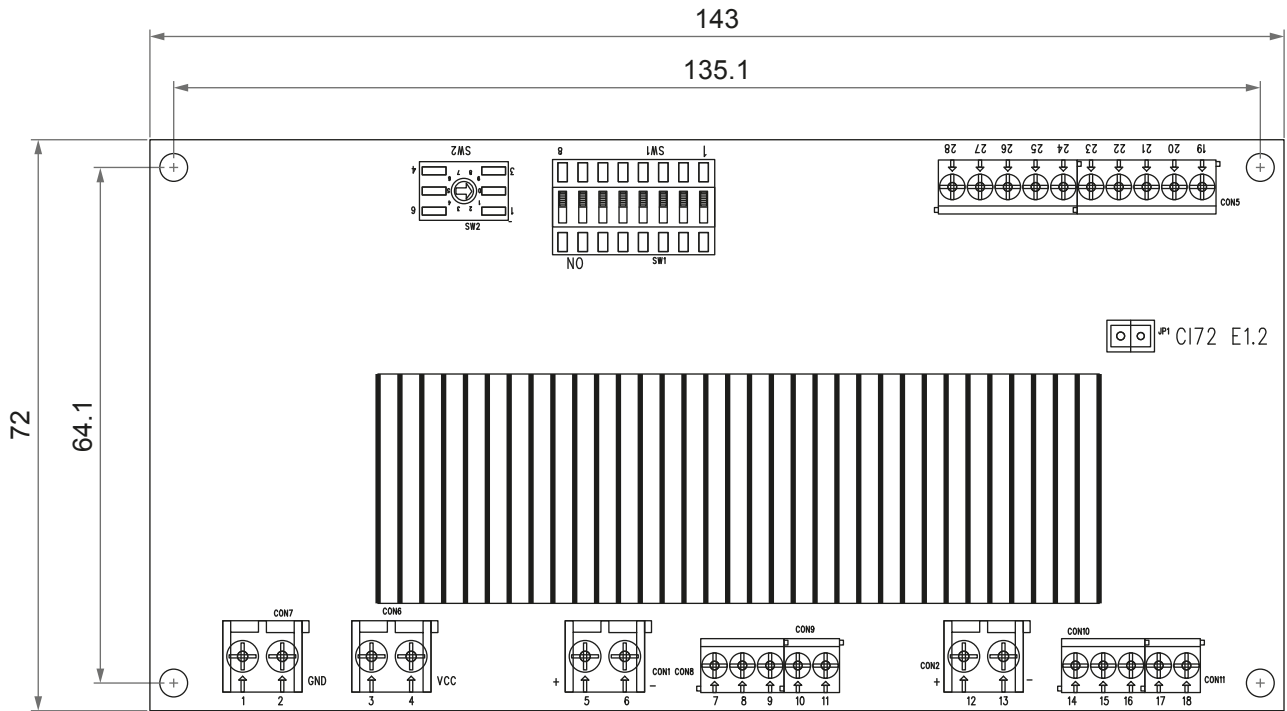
143

135.1

72

64.1

SW2
4 3
9 1
SW2

8 SW1 1
ON SW1

28 27 26 25 24 23 22 21 20 19
CON5

JP1 CI72 E1.2

CON7
GND
1 2

CON6
VCC
3 4

+ CON1 −
5 6

CON8 CON9
7 8 9 10 11

CON2
+ −
12 13

CON10 CON11
14 15 16 17 18